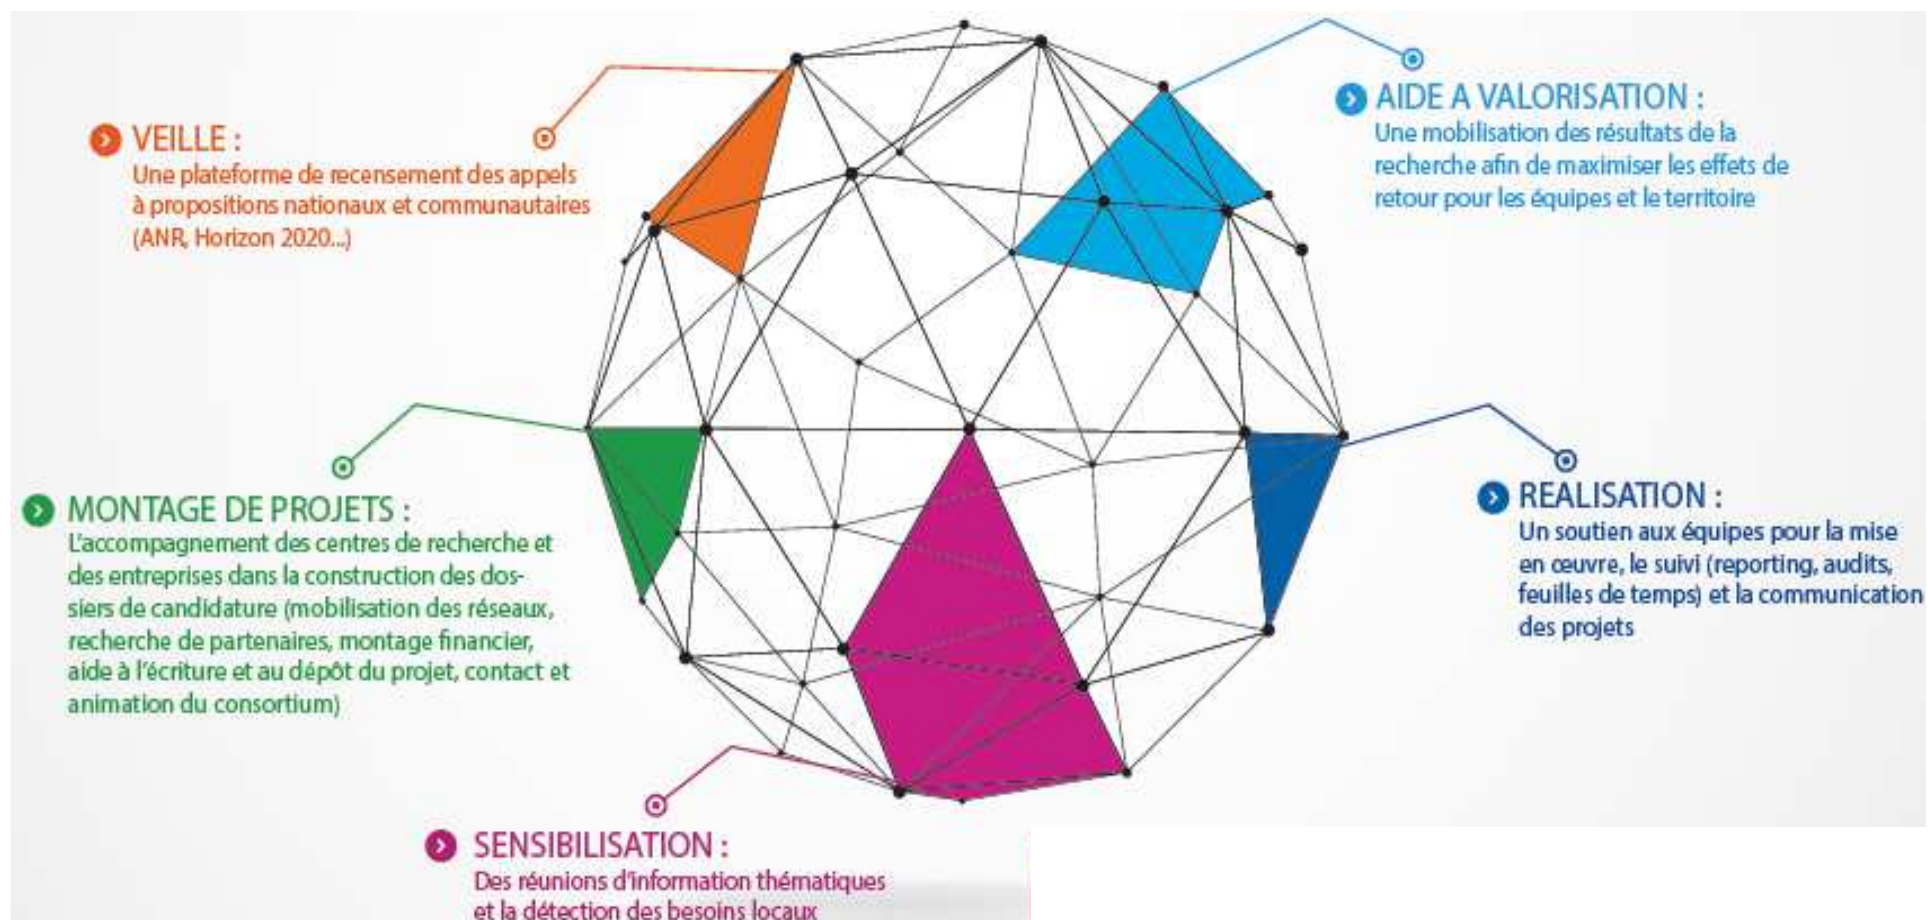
VEILLE :
Une plateforme de recensement des appels à propositions nationaux et communautaires (ANR, Horizon 2020...)

AIDE A VALORISATION :
Une mobilisation des résultats de la recherche afin de maximiser les effets de retour pour les équipes et le territoire

MONTAGE DE PROJETS :
L'accompagnement des centres de recherche et des entreprises dans la construction des dossiers de candidature (mobilisation des réseaux, recherche de partenaires, montage financier, aide à l'écriture et au dépôt du projet, contact et animation du consortium)

REALISATION :
Un soutien aux équipes pour la mise en œuvre, le suivi (reporting, audits, feuilles de temps) et la communication des projets

SENSIBILISATION :
Des réunions d'information thématiques et la détection des besoins locaux